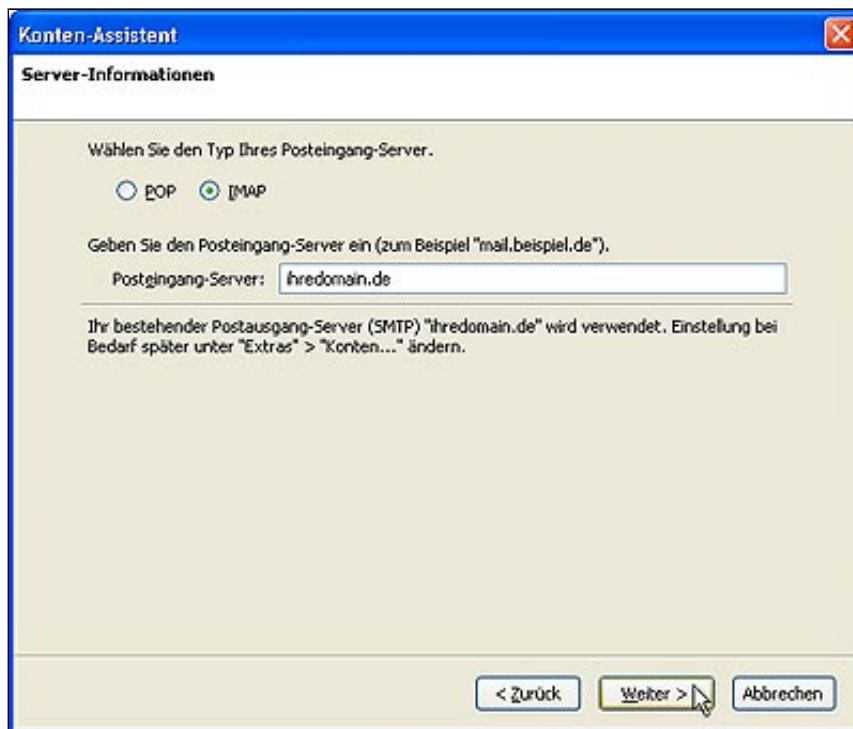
Konten-Assistent

Server-Informationen

Wählen Sie den Typ Ihres Posteingang-Server.

POP IMAP

Geben Sie den Posteingang-Server ein (zum Beispiel "mail.beispiel.de").

Posteingang-Server: ihredomain.de

Ihr bestehender Postausgang-Server (SMTP) "ihredomain.de" wird verwendet. Einstellung bei Bedarf später unter "Extras" > "Konten..." ändern.

< Zurück Weiter > Abbrechen